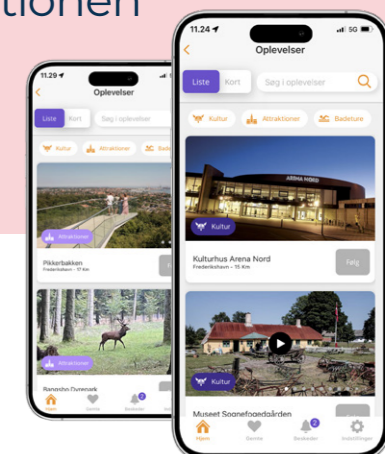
ationen

11.29

Oplevelser

Liste Kort Søg i oplevelser

Kultur Attraktioner Bade

Attraktioner

Pikkerbakken

Frederikshavn - 17 Km

Attraktioner

Rangsho Dyrepark

Hjem Gemte Beskeder

11.24

5G

Oplevelser

Liste Kort Søg i oplevelser

Kultur Attraktioner Badeture

ARENA NORD

Kultur

Kulturhus Arena Nord

Frederikshavn - 15 Km

Følg

Kultur

Museet Sognefogedgården

Hjem Gemte Beskeder Indstillinger